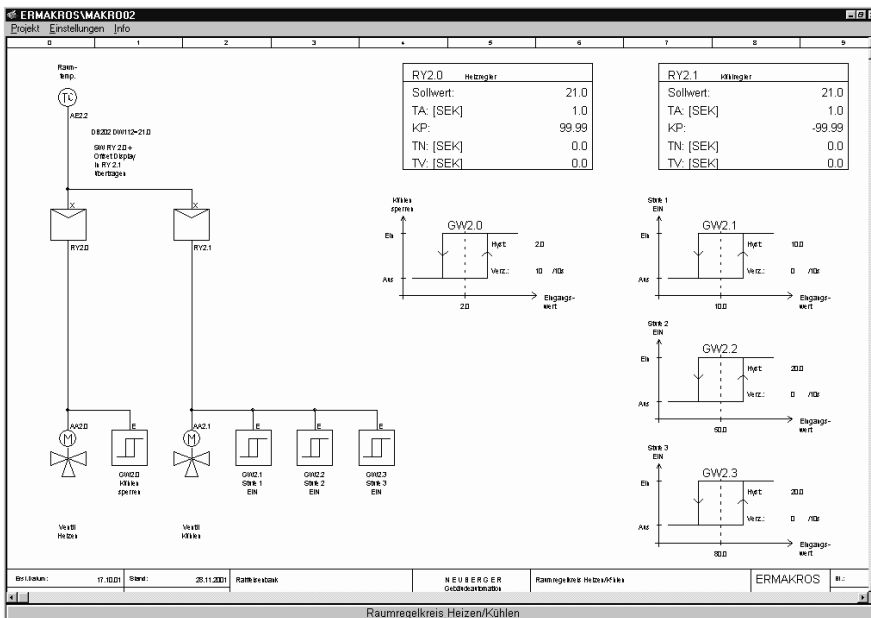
ERMAKROS\MAKRO02

Projekt Einstellungen Info

0 1 2 3 4 5 6 7 8 9

Raum-temp.

TC

AE2.2

DB202 DW112=21.0

SW RY 2.0 + Offset Display in RY 2.1 übertragen

X

X

RY2.0

RY2.1

| RY2.0 Heizregler | |
|---|---|
| Sollwert: | 21.0 |
| TA: [SEK] | 1.0 |
| KP: | 99.99 |
| TN: [SEK] | 0.0 |
| TV: [SEK] | 0.0 |

| RY2.1 Kühlregler | |
|---|---|
| Sollwert: | 21.0 |
| TA: [SEK] | 1.0 |
| KP: | -99.99 |
| TN: [SEK] | 0.0 |
| TV: [SEK] | 0.0 |

Kühlen sperren

GW2.0

Ein

Hyst: 2.0

Verz.: 10 /10s

Aus

2.0

Eingangs-wert

Stufe 1 EIN

GW2.1

Ein

Hyst: 10.0

Verz.: 0 /10s

Aus

10.0

Eingangs-wert

Stufe 2 EIN

GW2.2

Ein

Hyst: 20.0

Verz.: 0 /10s

Aus

60.0

Eingangs-wert

Stufe 3 EIN

GW2.3

Ein

Hyst: 20.0

Verz.: 0 /10s

Aus

80.0

Eingangs-wert

M

AA2.0

E

M

AA2.1

E

E

E

GW2.0 Kühlen sperren

GW2.1 Stufe 1 EIN

GW2.2 Stufe 2 EIN

GW2.3 Stufe 3 EIN

Ventil Heizen

Ventil Kühlen

| Erstdatum: | 17.10.01 | Stand: | 28.11.2001 | Raiffeisenbank | NEUBERGER Gebäudeautomation | Raumregelkreis Heizen/Kühlen | ERMAKROS | Bl.: |
|---|---|---|---|---|---|---|---|---|

Raumregelkreis Heizen/Kühlen